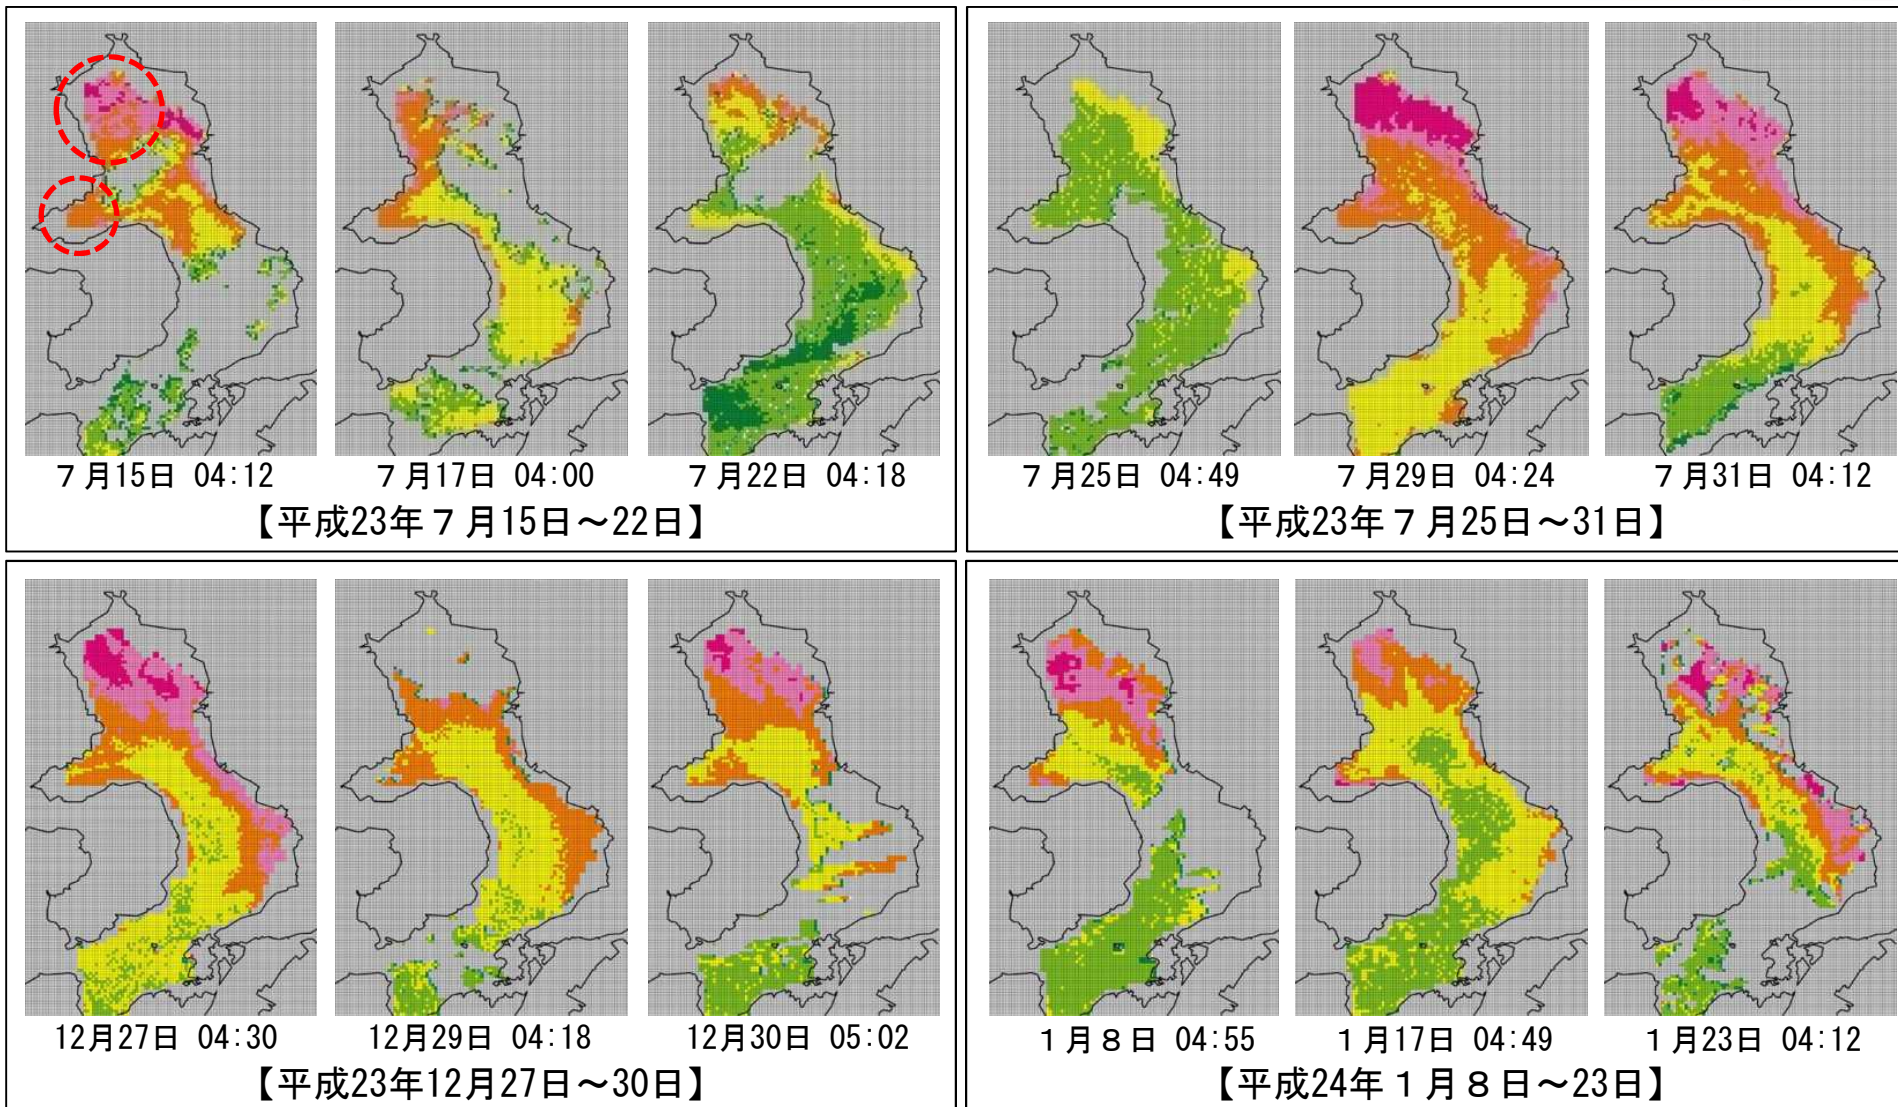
７月15日 04:12
７月17日 04:00
７月22日 04:18
【平成23年７月15日～22日】

７月25日 04:49
７月29日 04:24
７月31日 04:12
【平成23年７月25日～31日】

12月27日 04:30
12月29日 04:18
12月30日 05:02
【平成23年12月27日～30日】

１月８日 04:55
１月17日 04:49
１月23日 04:12
【平成24年１月８日～23日】